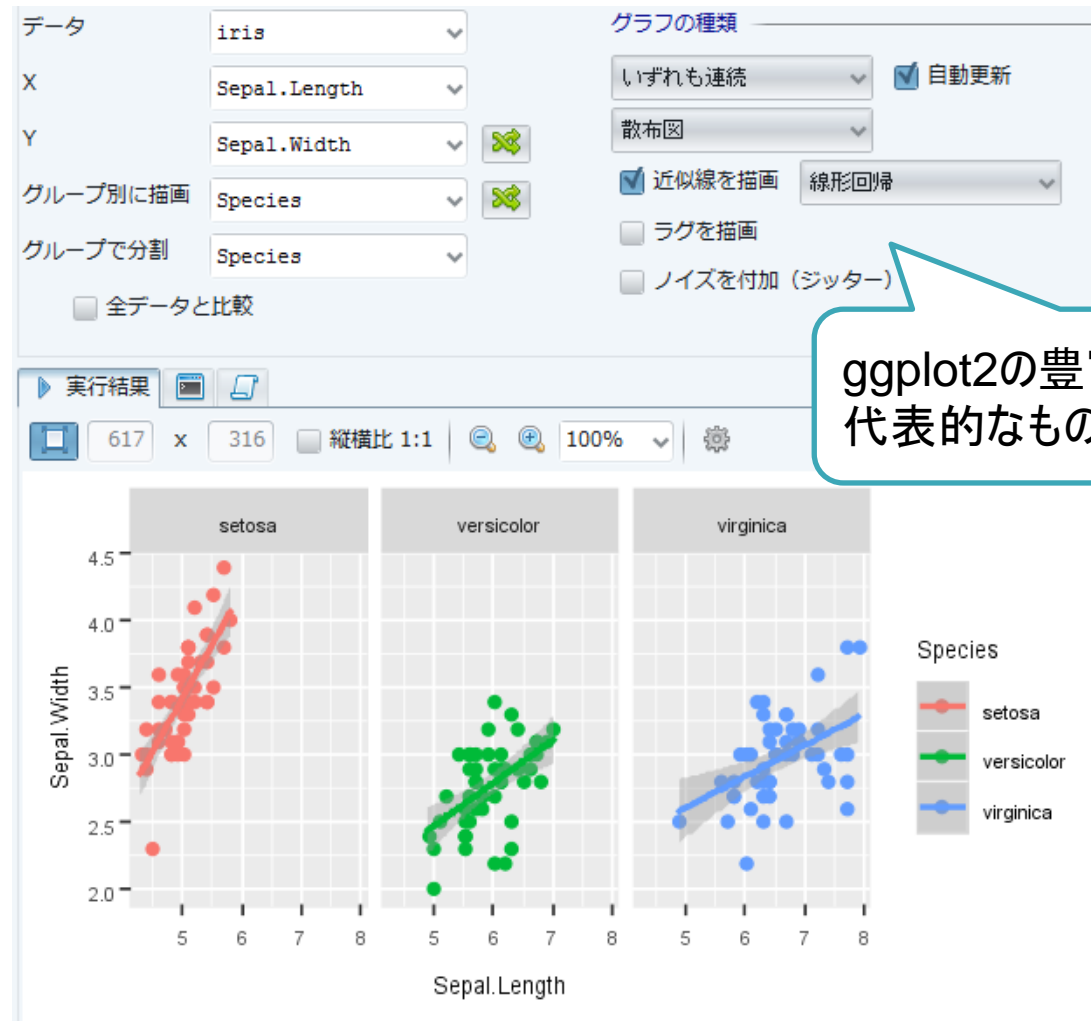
データ iris
X Sepal.Length
Y Sepal.Width
グループ別に描画 Species
グループで分割 Species
全データと比較

グラフの種類
いずれも連続
自動更新
散布図
近似線を描画 線形回帰
ラグを描画
ノイズを付加（ジッター）

ggplot2の豊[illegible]
代表的なもの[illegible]

実行結果
617 x 316 縦横比 1:1 100%

setosa versicolor virginica

4.5
4.0
3.5
3.0
2.5
2.0

Sepal.Width

5 6 7 8 5 6 7 8 5 6 7 8

Sepal.Length

Species
setosa
versicolor
virginica